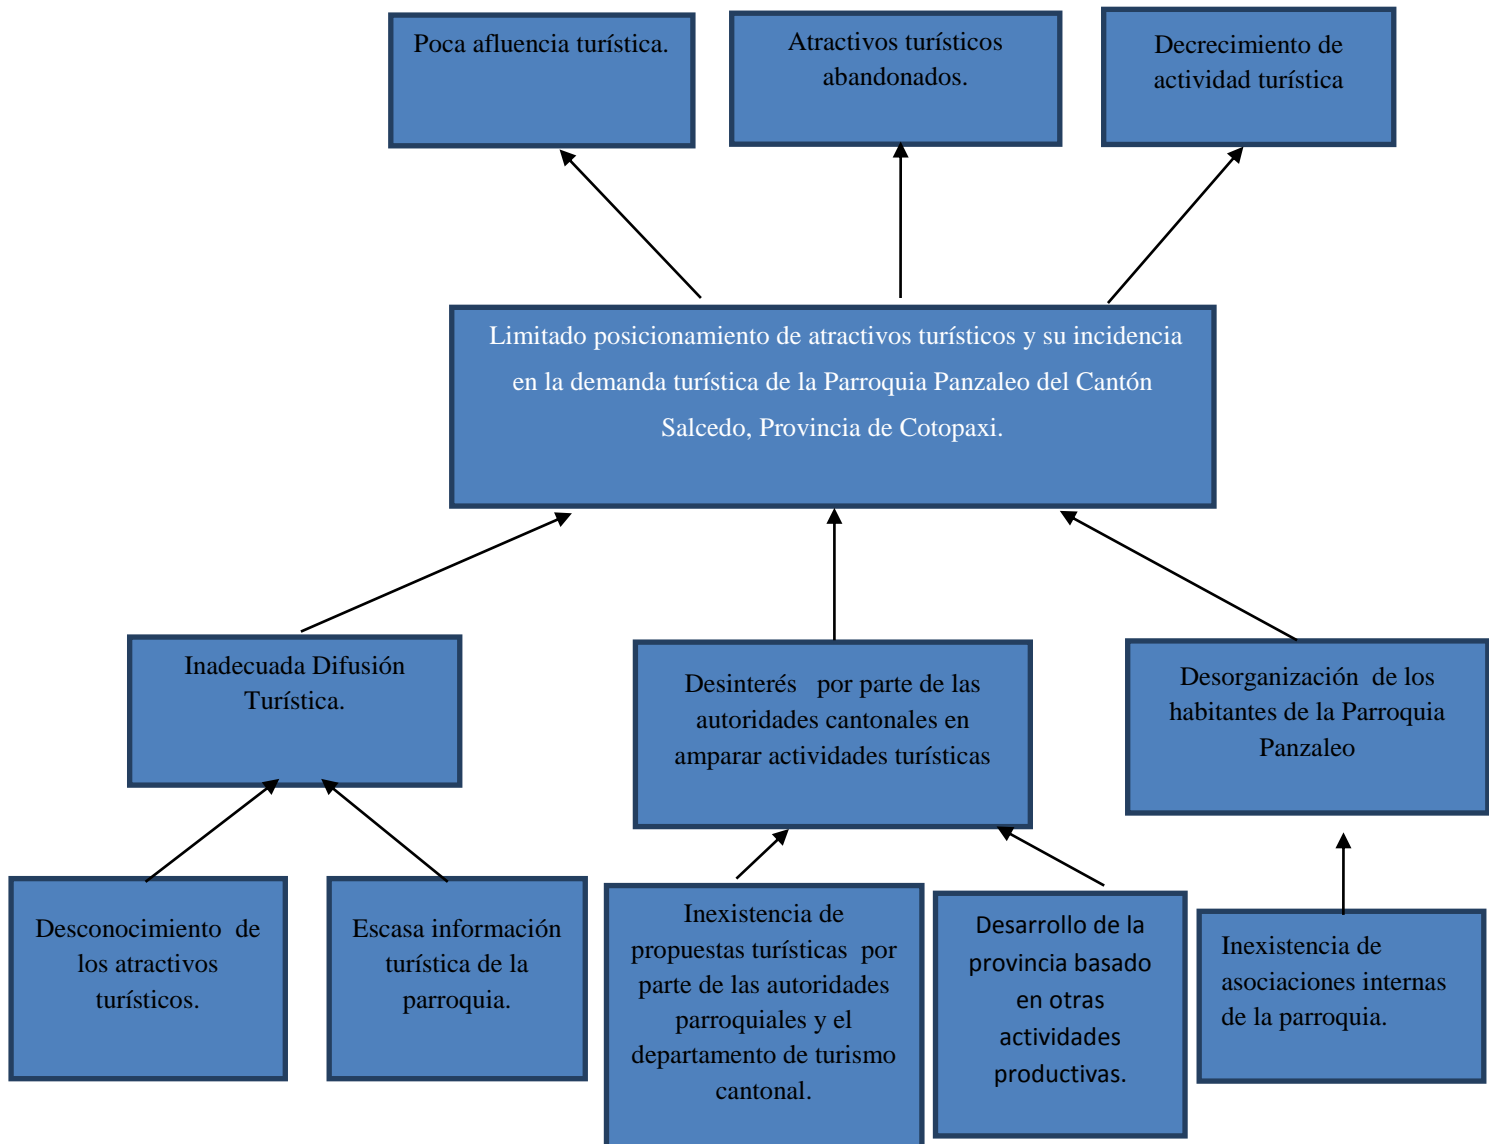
Poca afluencia turística.

Atractivos turísticos abandonados.

Decrecimiento de actividad turística

Limitado posicionamiento de atractivos turísticos y su incidencia en la demanda turística de la Parroquia Panzaleo del Cantón Salcedo, Provincia de Cotopaxi.

Inadecuada Difusión Turística.

Desinterés por parte de las autoridades cantonales en amparar actividades turísticas

Desorganización de los habitantes de la Parroquia Panzaleo

Desconocimiento de los atractivos turísticos.

Escasa información turística de la parroquia.

Inexistencia de propuestas turísticas por parte de las autoridades parroquiales y el departamento de turismo cantonal.

Desarrollo de la provincia basado en otras actividades productivas.

Inexistencia de asociaciones internas de la parroquia.